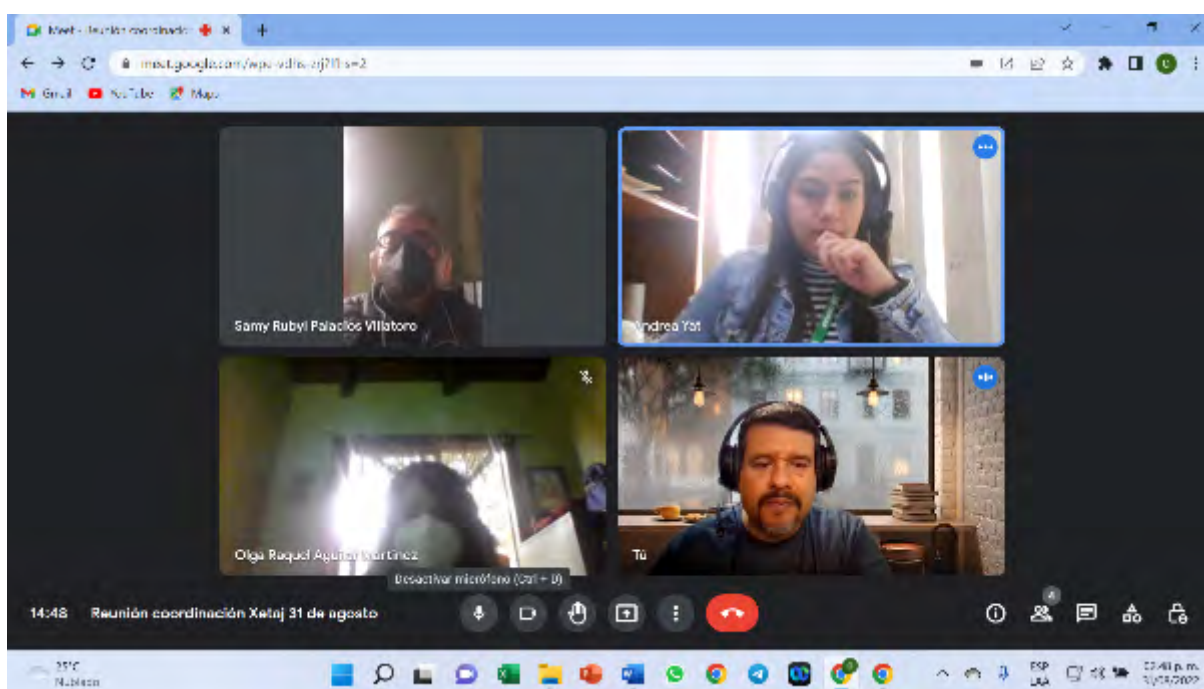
Meet - Reunión coordinado

meet.google.com/wpe-vdlis-zrj?lli=2

Gmail YouTube Maps

Samy Rubyl Palacios Villatoro

Andrea Yat

Olga Raquel Aguilar Martinez

Tú

Desactivar micrófono (Ctrl + D)

14:48 Reunión coordinación Xetnj 31 de agosto

25°C Nublado

ESP LAA

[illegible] p. m.
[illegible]